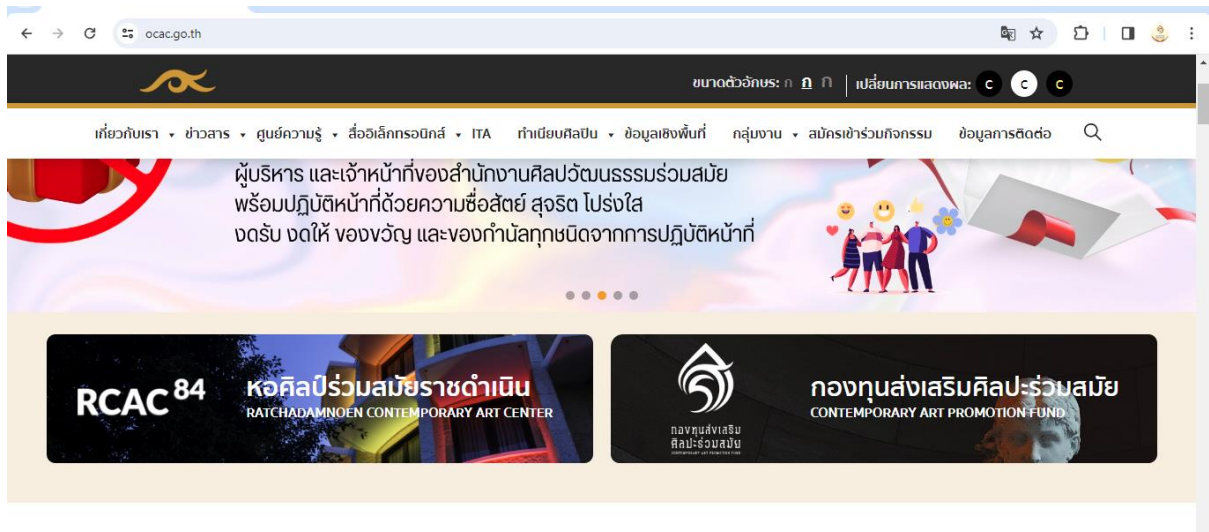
ocac.go.th

ขนาดตัวอักษร: ก ก ก | เปลี่ยนการแสดงผล: C C C

เกี่ยวกับเรา ข่าวสาร ศูนย์ความรู้ สื่ออิเล็กทรอนิกส์ ITA ทำเนียบศิลปิน ข้อมูลเชิงพื้นที่ กลุ่มงาน สมัครเข้าร่วมกิจกรรม ข้อมูลการติดต่อ

ผู้บริหาร และเจ้าหน้าที่ของสำนักงานศิลปวัฒนธรรมร่วมสมัย พร้อมปฏิบัติหน้าที่ด้วยความซื่อสัตย์ สุจริต โปร่งใส งดรับ งดให้ ของขวัญ และของกำนัลทุกชนิดจากการปฏิบัติหน้าที่

RCAC 84 หอศิลป์ร่วมสมัยราชดำเนิน RATCHADAMNOEN CONTEMPORARY ART CENTER

กองทุนส่งเสริมศิลปะร่วมสมัย CONTEMPORARY ART PROMOTION FUND

กองทุนส่งเสริม ศิลปะร่วมสมัย CONTEMPORARY ART PROMOTION FUND